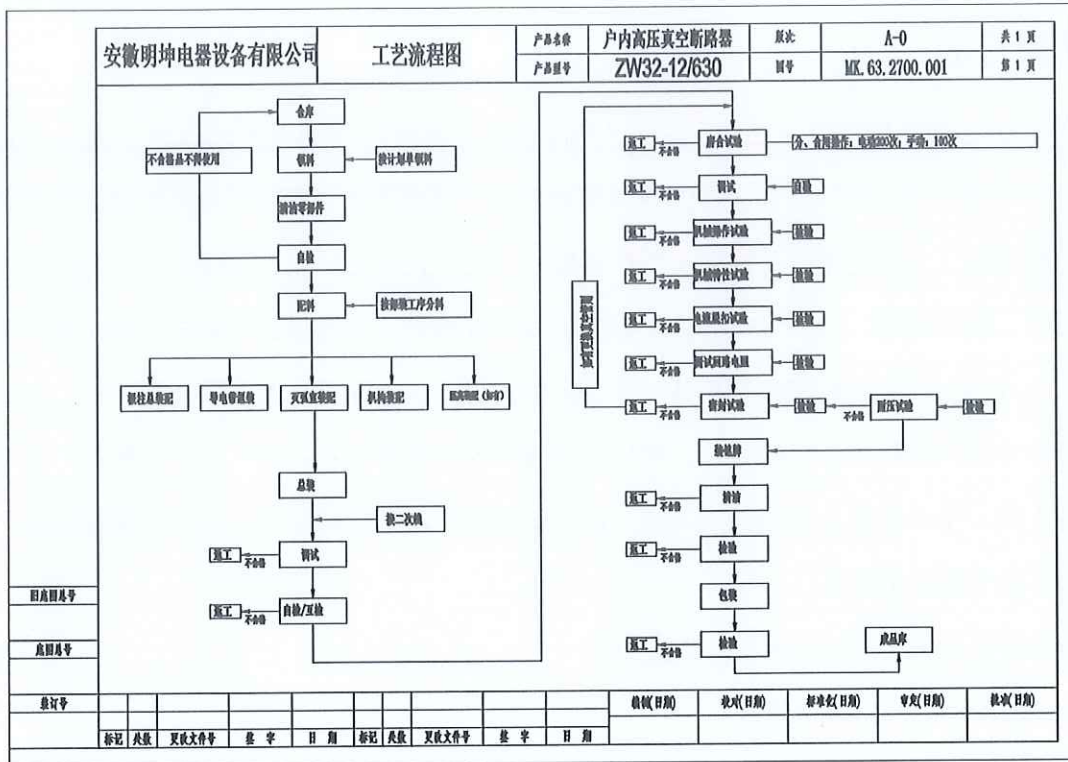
安徽明坤电器设备有限公司

工艺流程图

| 产品名称 | 户内高压真空断路器 | 版次 | A-0 | 共 1 页 |
|---|---|---|---|---|
| 产品图号 | ZW32-12/630 | 图号 | MK.63.2700.001 | 第 1 页 |

仓库

领料

不合格品不得使用

按计划单领料

清洗零部件

自检

配料

按部装工序分料

极柱总装配

导电带组装

灭弧室装配

机构装配

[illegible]（扣套）

总装

接二次线

返工 不合格 调试

返工 不合格 自检/互检

磨合试验 返工 不合格

分、合闸操作：电动200次，手动：100次

调试 返工 自检

机械操作试验 返工 检验

机械特性试验 返工 检验

电流脱扣试验 返工 检验

测试回路电阻 返工 检验

如有更换真空管则

密封试验 返工 检验 不合格 耐压试验 检验

装铭牌

返工 补油

返工 检验

包装

返工 检验

成品库

旧底图总号

底图总号

装订号

标记 处数 更改文件号 签字 日期 标记 处数 更改文件号 签字 日期

编制(日期) 校对(日期) 标准化(日期) 审定(日期) 批准(日期)